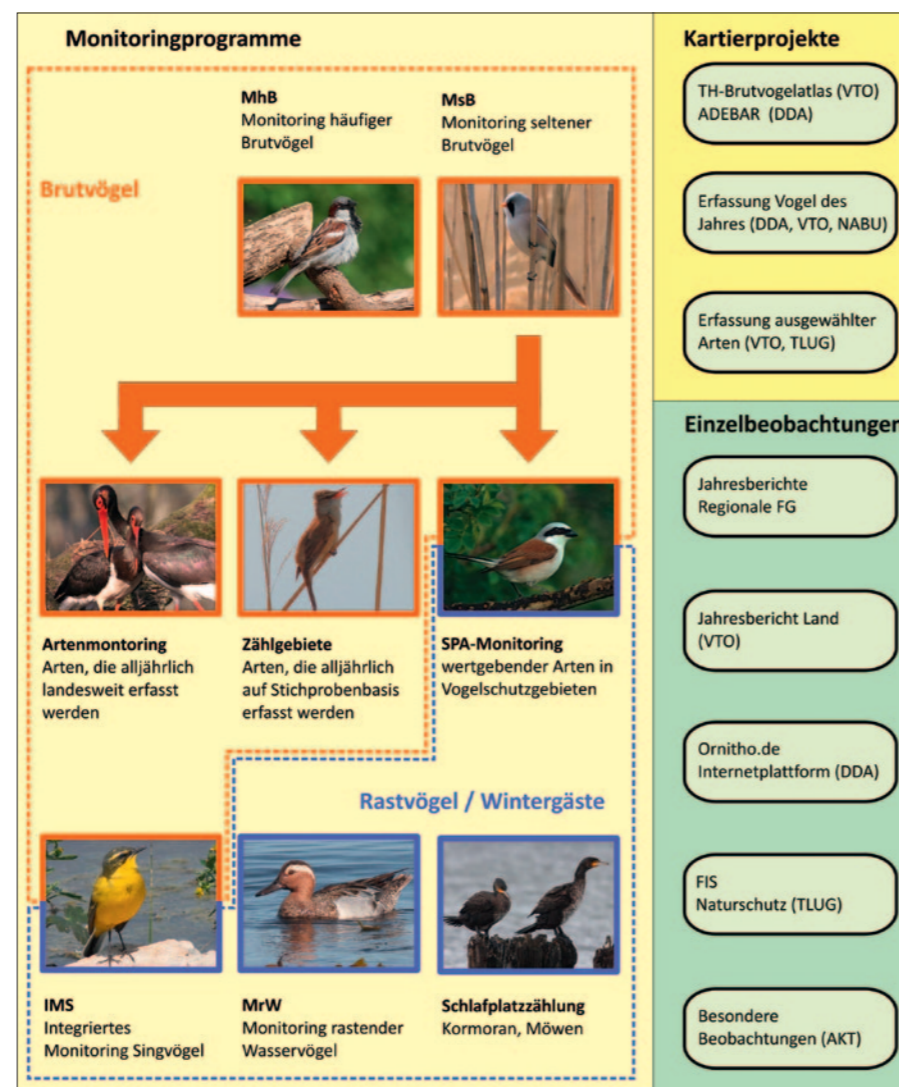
Monitoringprogramme

MhB
Monitoring häufiger Brutvögel

MsB
Monitoring seltener Brutvögel

Brutvögel

Artenmontoring
Arten, die alljährlich landesweit erfasst werden

Zählgebiete
Arten, die alljährlich auf Stichprobenbasis erfasst werden

SPA-Monitoring
wertgebender Arten in Vogelschutzgebieten

Rastvögel / Wintergäste

IMS
Integriertes Monitoring Singvögel

MrW
Monitoring rastender Wasservögel

Schlafplatzzählung
Kormoran, Möwen

Kartierprojekte

TH-Brutvogelatlas (VTO)
ADEBAR (DDA)

Erfassung Vogel des Jahres (DDA, VTO, NABU)

Erfassung ausgewählter Arten (VTO, TLUG)

Einzelbeobachtunger

Jahresberichte
Regionale FG

Jahresbericht Land (VTO)

Ornitho.de
Internetplattform (DDA)

FIS
Naturschutz (TLUG)

Besondere Beobachtungen (AKT)